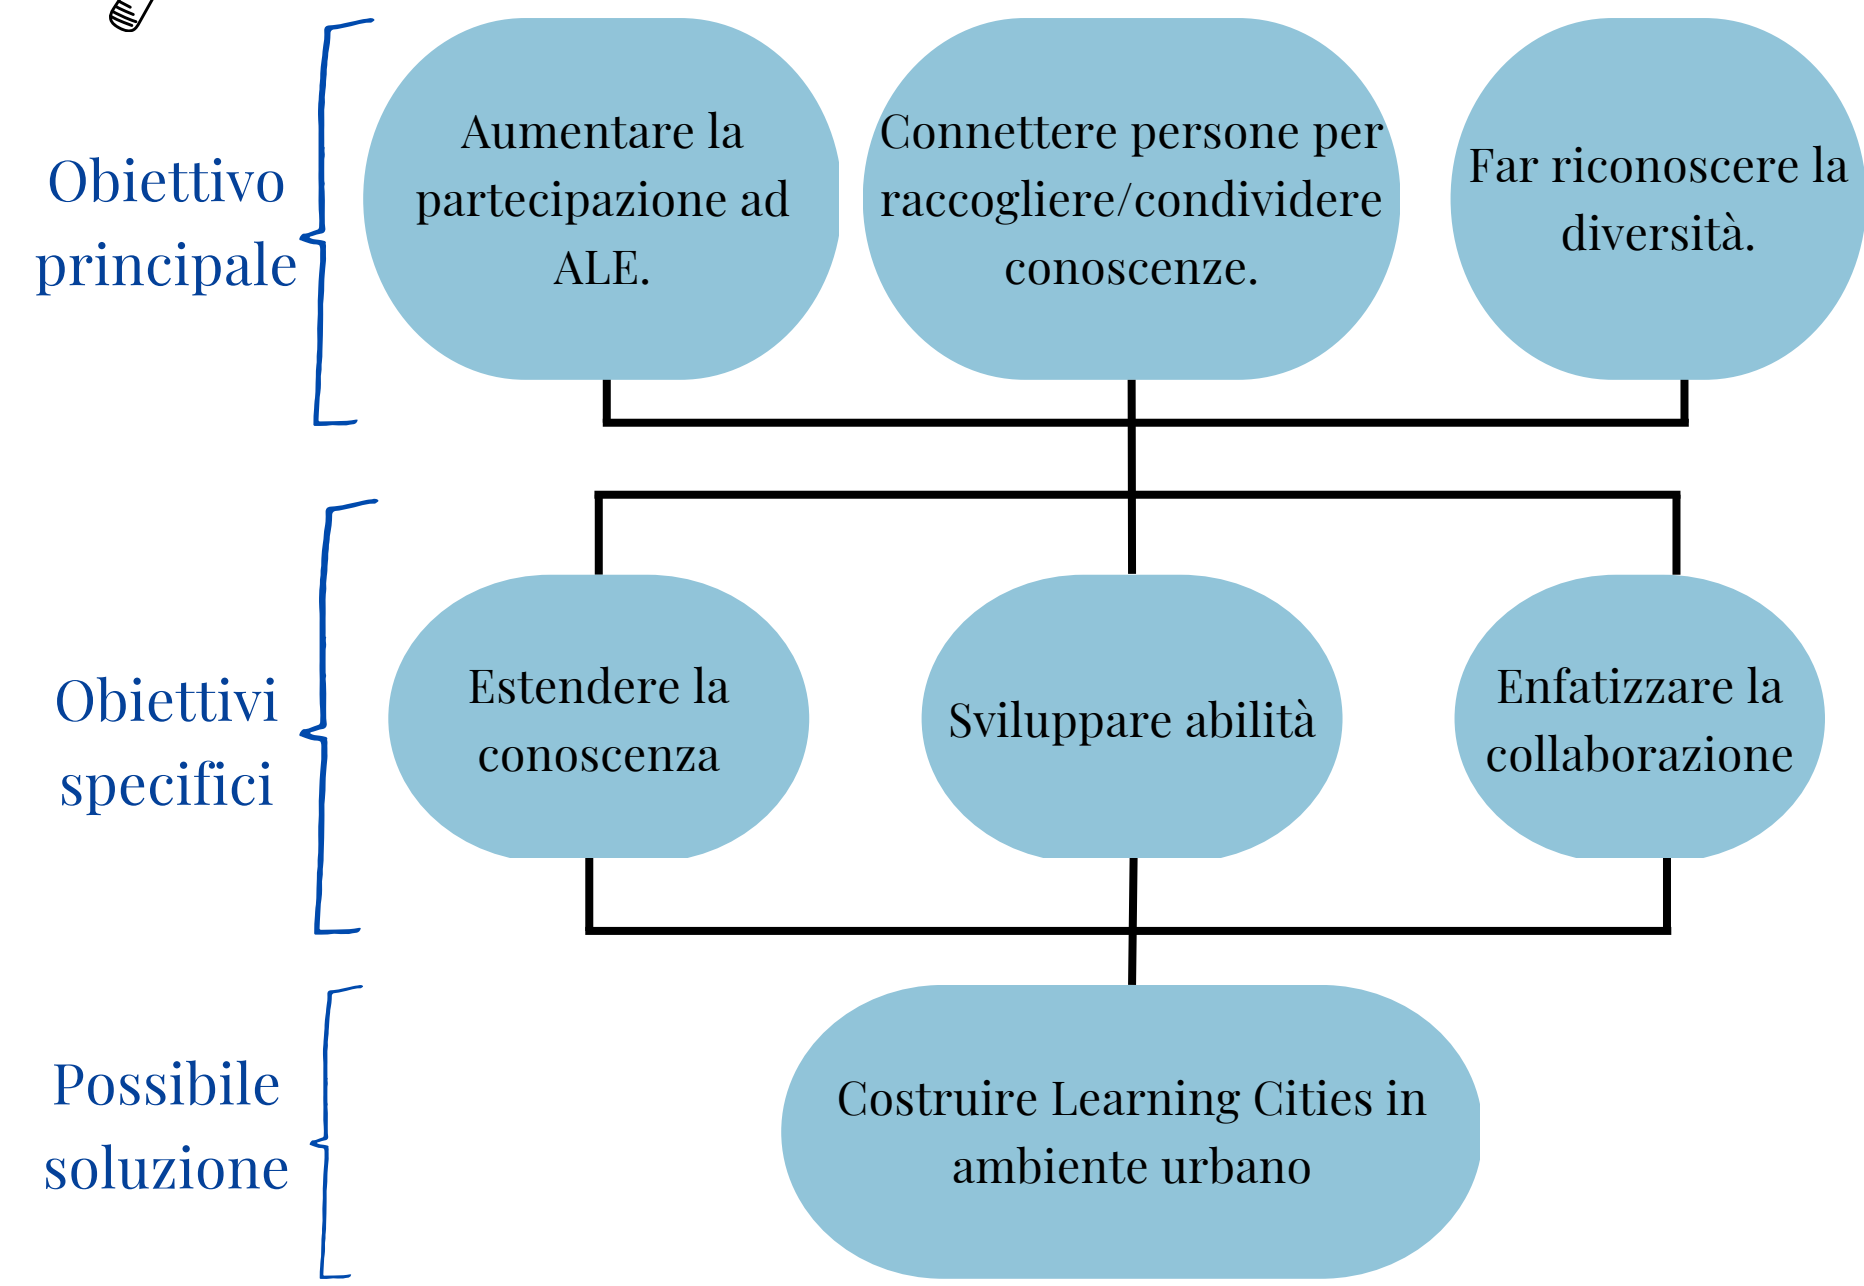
Obiettivo principale

Aumentare la partecipazione ad ALE.

Connettere persone per raccogliere/condividere conoscenze.

Far riconoscere la diversità.

Obiettivi specifici

Estendere la conoscenza

Sviluppare abilità

Enfatizzare la collaborazione

Possibile soluzione

Costruire Learning Cities in ambiente urbano